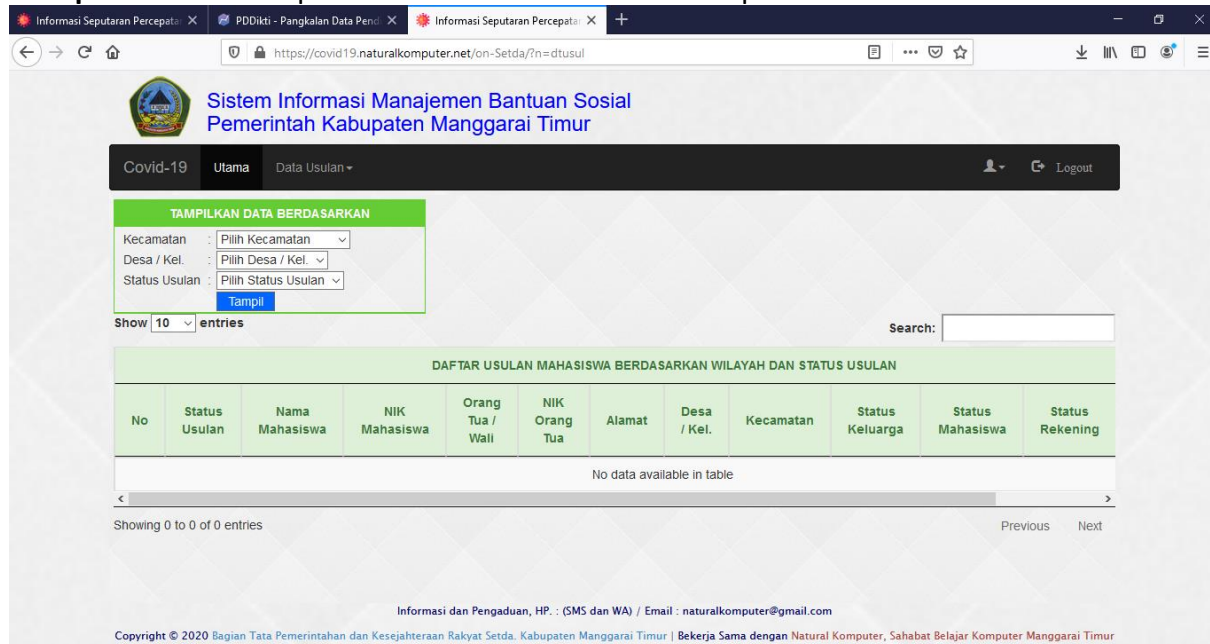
Informasi Seputaran Percepata ×
PDDikti - Pangkalan Data Pendi ×
Informasi Seputaran Percepata ×
+

https://covid19.naturalkomputer.net/on-Setda/?n=dtusul

Sistem Informasi Manajemen Bantuan Sosial
Pemerintah Kabupaten Manggarai Timur

Covid-19 Utama Data Usulan Logout

TAMPILKAN DATA BERDASARKAN
Kecamatan : Pilih Kecamatan
Desa / Kel. : Pilih Desa / Kel.
Status Usulan : Pilih Status Usulan
Tampil

Show 10 entries
Search:

DAFTAR USULAN MAHASISWA BERDASARKAN WILAYAH DAN STATUS USULAN

| No | Status Usulan | Nama Mahasiswa | NIK Mahasiswa | Orang Tua / Wali | NIK Orang Tua | Alamat | Desa / Kel. | Kecamatan | Status Keluarga | Status Mahasiswa | Status Rekening |
|---|---|---|---|---|---|---|---|---|---|---|---|
| No data available in table | | | | | | | | | | | |

Showing 0 to 0 of 0 entries
Previous Next

Informasi dan Pengaduan, HP. : (SMS dan WA) / Email : naturalkomputer@gmail.com

Copyright © 2020 Bagian Tata Pemerintahan dan Kesejahteraan Rakyat Setda. Kabupaten Manggarai Timur | Bekerja Sama dengan Natural Komputer, Sahabat Belajar Komputer Manggarai Timur